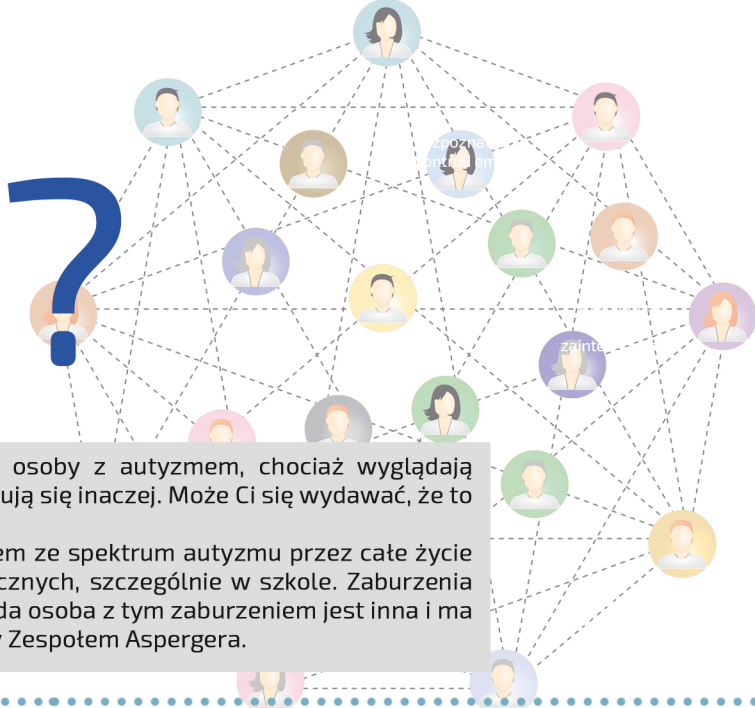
zpoznat
kontrolem

zainte

osoby z autyzmem, chociaż wyglądają ują się inaczej. Może Ci się wydawać, że to

em ze spektrum autyzmu przez całe życie cznych, szczególnie w szkole. Zaburzenia da osoba z tym zaburzeniem jest inna i ma Zespołem Aspergera.